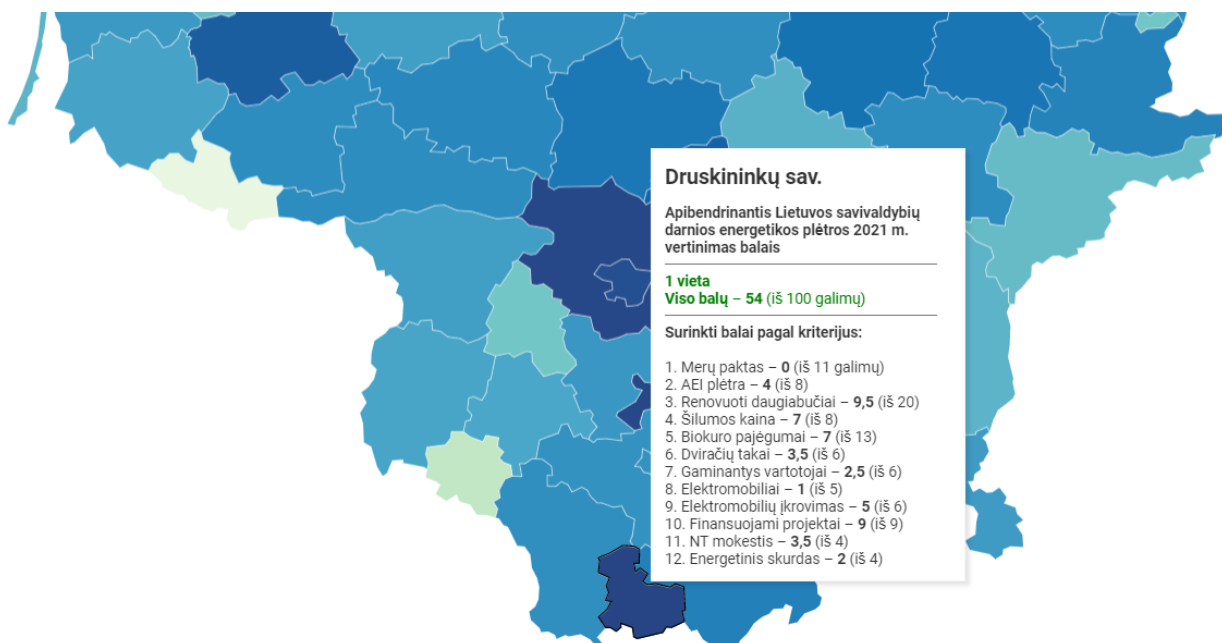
Druskininkų sav.

Apibendrinantis Lietuvos savivaldybių darnios energetikos plėtros 2021 m. vertinimas balais

1 vieta
Viso balų – 54 (iš 100 galimų)

Surinkti balai pagal kriterijus:

1. Merų paktas – 0 (iš 11 galimų)
2. AEI plėtra – 4 (iš 8)
3. Renovuoti daugiabučiai – 9,5 (iš 20)
4. Šilumos kaina – 7 (iš 8)
5. Biokuro pajėgumai – 7 (iš 13)
6. Dviračių takai – 3,5 (iš 6)
7. Gaminantys vartotojai – 2,5 (iš 6)
8. Elektromobiliai – 1 (iš 5)
9. Elektromobilių įkrovimas – 5 (iš 6)
10. Finansuojami projektai – 9 (iš 9)
11. NT mokestis – 3,5 (iš 4)
12. Energetinis skurdas – 2 (iš 4)